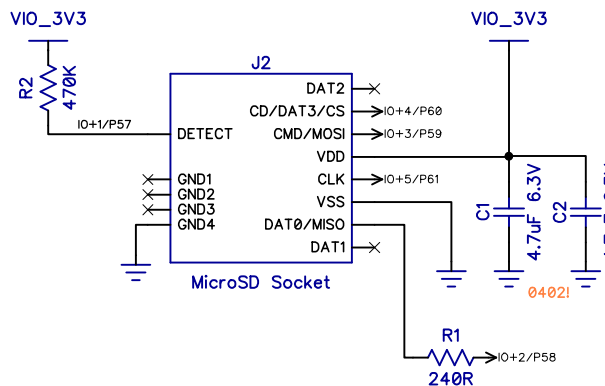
VIO_3V3

R2
470K

IO+1/P57

J2

DETECT

GND1
GND2
GND3
GND4

DAT2
CD/DAT3/CS
CMD/MOSI
VDD
CLK
VSS
DAT0/MISO
DAT1

IO+4/P60
IO+3/P59
IO+5/P61

MicroSD Socket

VIO_3V3

C1
4.7uF
6.3V

C2
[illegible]

0402!

R1
240R

IO+2/P58